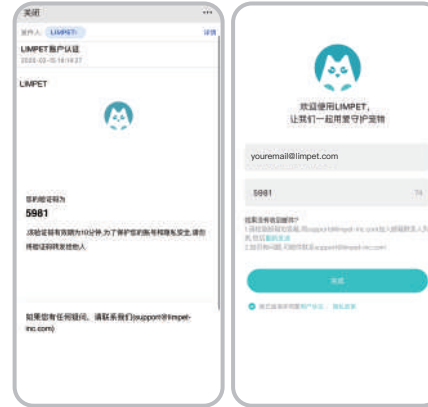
关闭

发件人: LIMPET

详情

LIMPET账户认证

2020-02-15 18:14:37

LIMPET

您的验证码为

5981

该验证码有效期为10分钟,为了保护您的账号和隐私安全,请勿将验证码转发他人。

如果您有任何疑问，请联系我们(support@limpet-inc.com)

欢迎使用LIMPET,
让我们一起用爱守护宠物

youremail@limpet.com

5981

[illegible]

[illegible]

完成

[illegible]